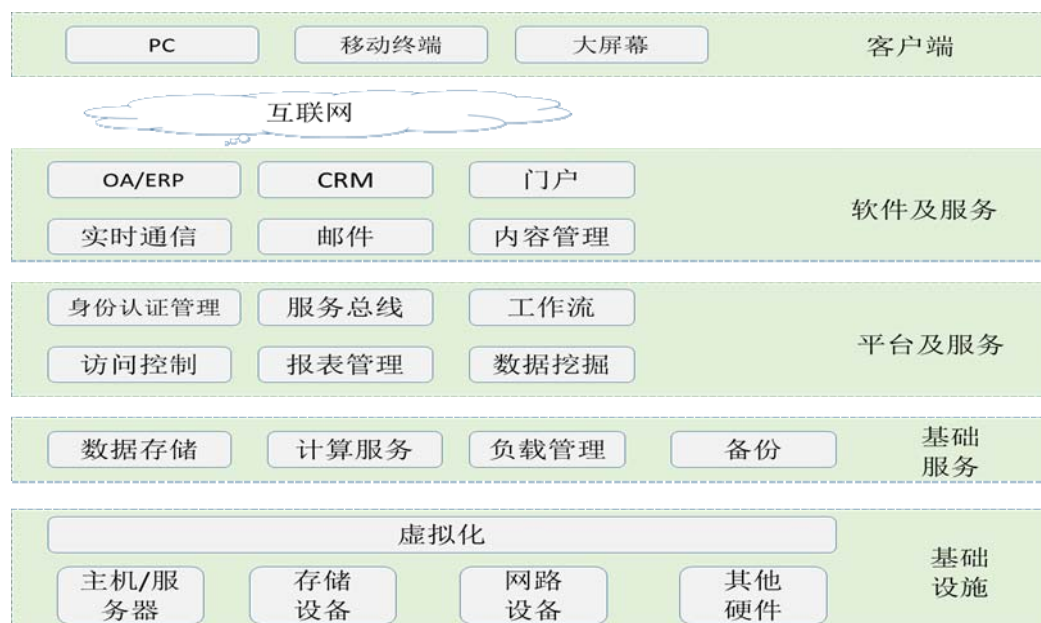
PC
移动终端
大屏幕
客户端

互联网

OA/ERP
CRM
门户
实时通信
邮件
内容管理
软件及服务

身份认证管理
服务总线
工作流
访问控制
报表管理
数据挖掘
平台及服务

数据存储
计算服务
负载管理
备份
基础服务

虚拟化
主机/服务器
存储设备
网路设备
其他硬件
基础设施